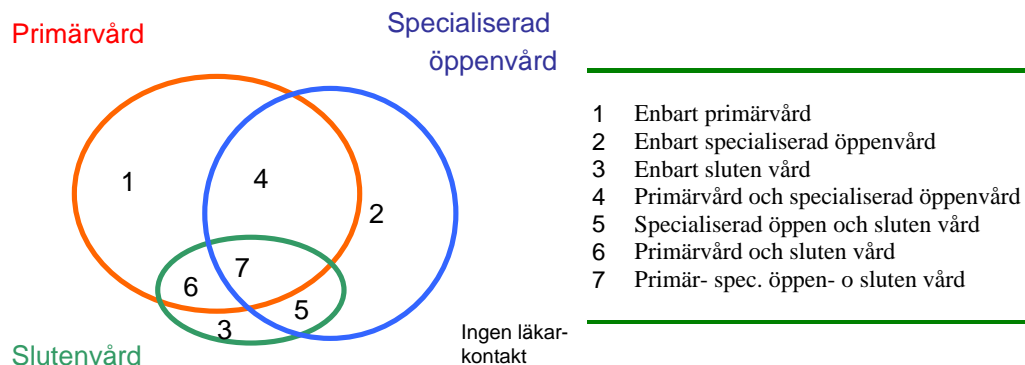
Primärvård

Specialiserad öppenvård

1

4

2

7

6

5

3

Slutenvård

Ingen läkarkontakt

1 Enbart primärvård
2 Enbart specialiserad öppenvård
3 Enbart sluten vård
4 Primärvård och specialiserad öppenvård
5 Specialiserad öppen och sluten vård
6 Primärvård och sluten vård
7 Primär- spec. öppen- o sluten vård